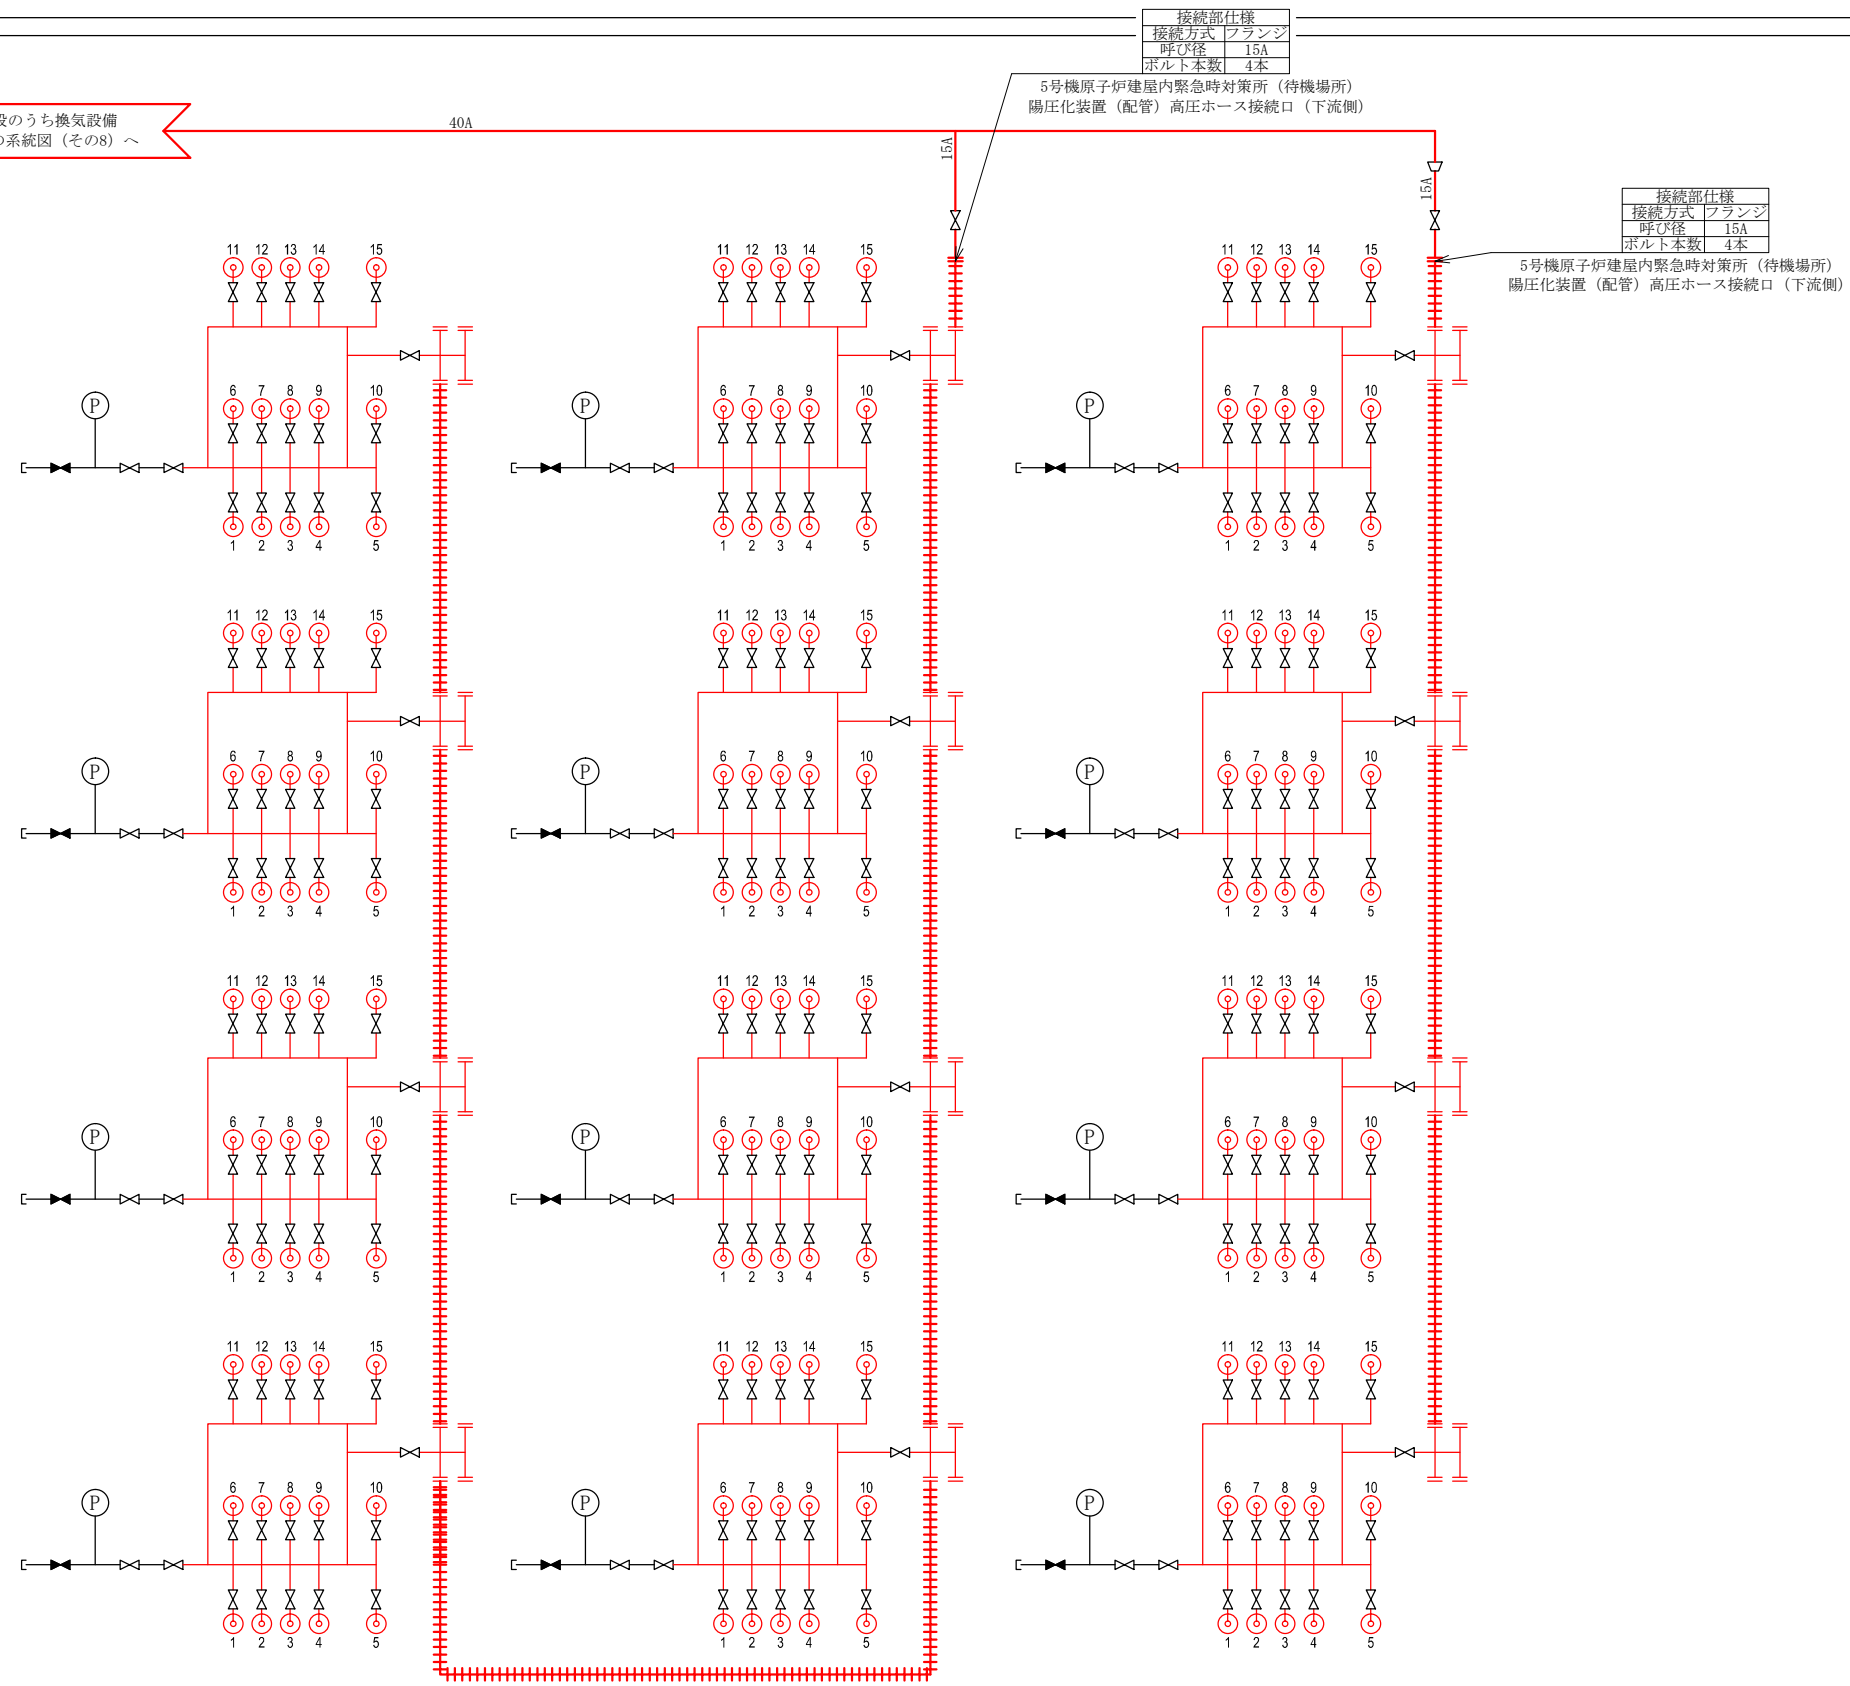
| 接続部仕様 | |
|---|---|
| 接続方式 | フランジ |
| 呼び径 | 15A |
| ボルト本数 | 4本 |

5号機原子炉建屋内緊急時対策所（待機場所）陽圧化装置（配管）高圧ホース接続口（下流側）

設のうち換気設備
の系統図（その8）へ

40A

15A

15A

| 接続部仕様 | |
|---|---|
| 接続方式 | フランジ |
| 呼び径 | 15A |
| ボルト本数 | 4本 |

5号機原子炉建屋内緊急時対策所（待機場所）陽圧化装置（配管）高圧ホース接続口（下流側）

11 12 13 14 15 P 6 7 8 9 10 1 2 3 4 5
11 12 13 14 15 P 6 7 8 9 10 1 2 3 4 5
11 12 13 14 15 P 6 7 8 9 10 1 2 3 4 5
11 12 13 14 15 P 6 7 8 9 10 1 2 3 4 5
11 12 13 14 15 P 6 7 8 9 10 1 2 3 4 5
11 12 13 14 15 P 6 7 8 9 10 1 2 3 4 5
11 12 13 14 15 P 6 7 8 9 10 1 2 3 4 5
11 12 13 14 15 P 6 7 8 9 10 1 2 3 4 5
11 12 13 14 15 P 6 7 8 9 10 1 2 3 4 5
11 12 13 14 15 P 6 7 8 9 10 1 2 3 4 5
11 12 13 14 15 P 6 7 8 9 10 1 2 3 4 5
11 12 13 14 15 P 6 7 8 9 10 1 2 3 4 5